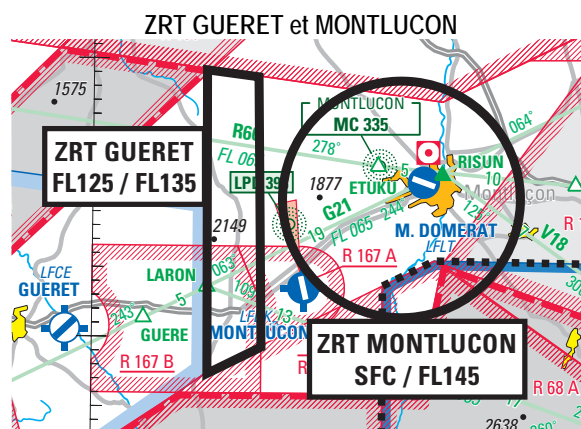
ZRT GUERET et MONTLUCON

1575

ZRT GUERET
FL125 / FL135

R60
FL 065
LPB 39
2149
1877
MONTLUCON
MC 335
278°
ETUKU
RISUN
064°
Montluçon
10
G21
19
FL 065
244°
12
M. DOMERAT
LFLT
V18
R 1
R 167 A
LFCE
GUERET
LARON
063°
5
109
LFLK 13
243°
GUERE
MONTLUCON
R 167 B

ZRT MONTLUCON
SFC / FL145

R 68 A
2638
060°